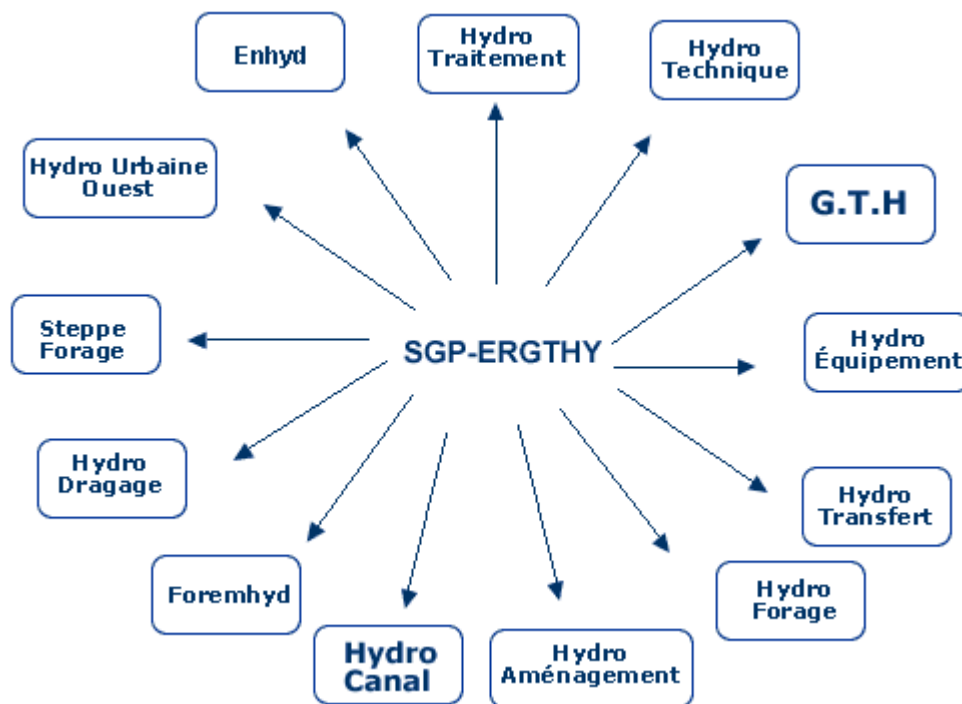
SGP-ERGTHY

Enhyd

Hydro Traitement

Hydro Technique

Hydro Urbaine Ouest

G.T.H

Steppe Forage

Hydro Équipement

Hydro Dragage

Hydro Transfert

Foremhyd

Hydro Forage

Hydro Canal

Hydro Aménagement